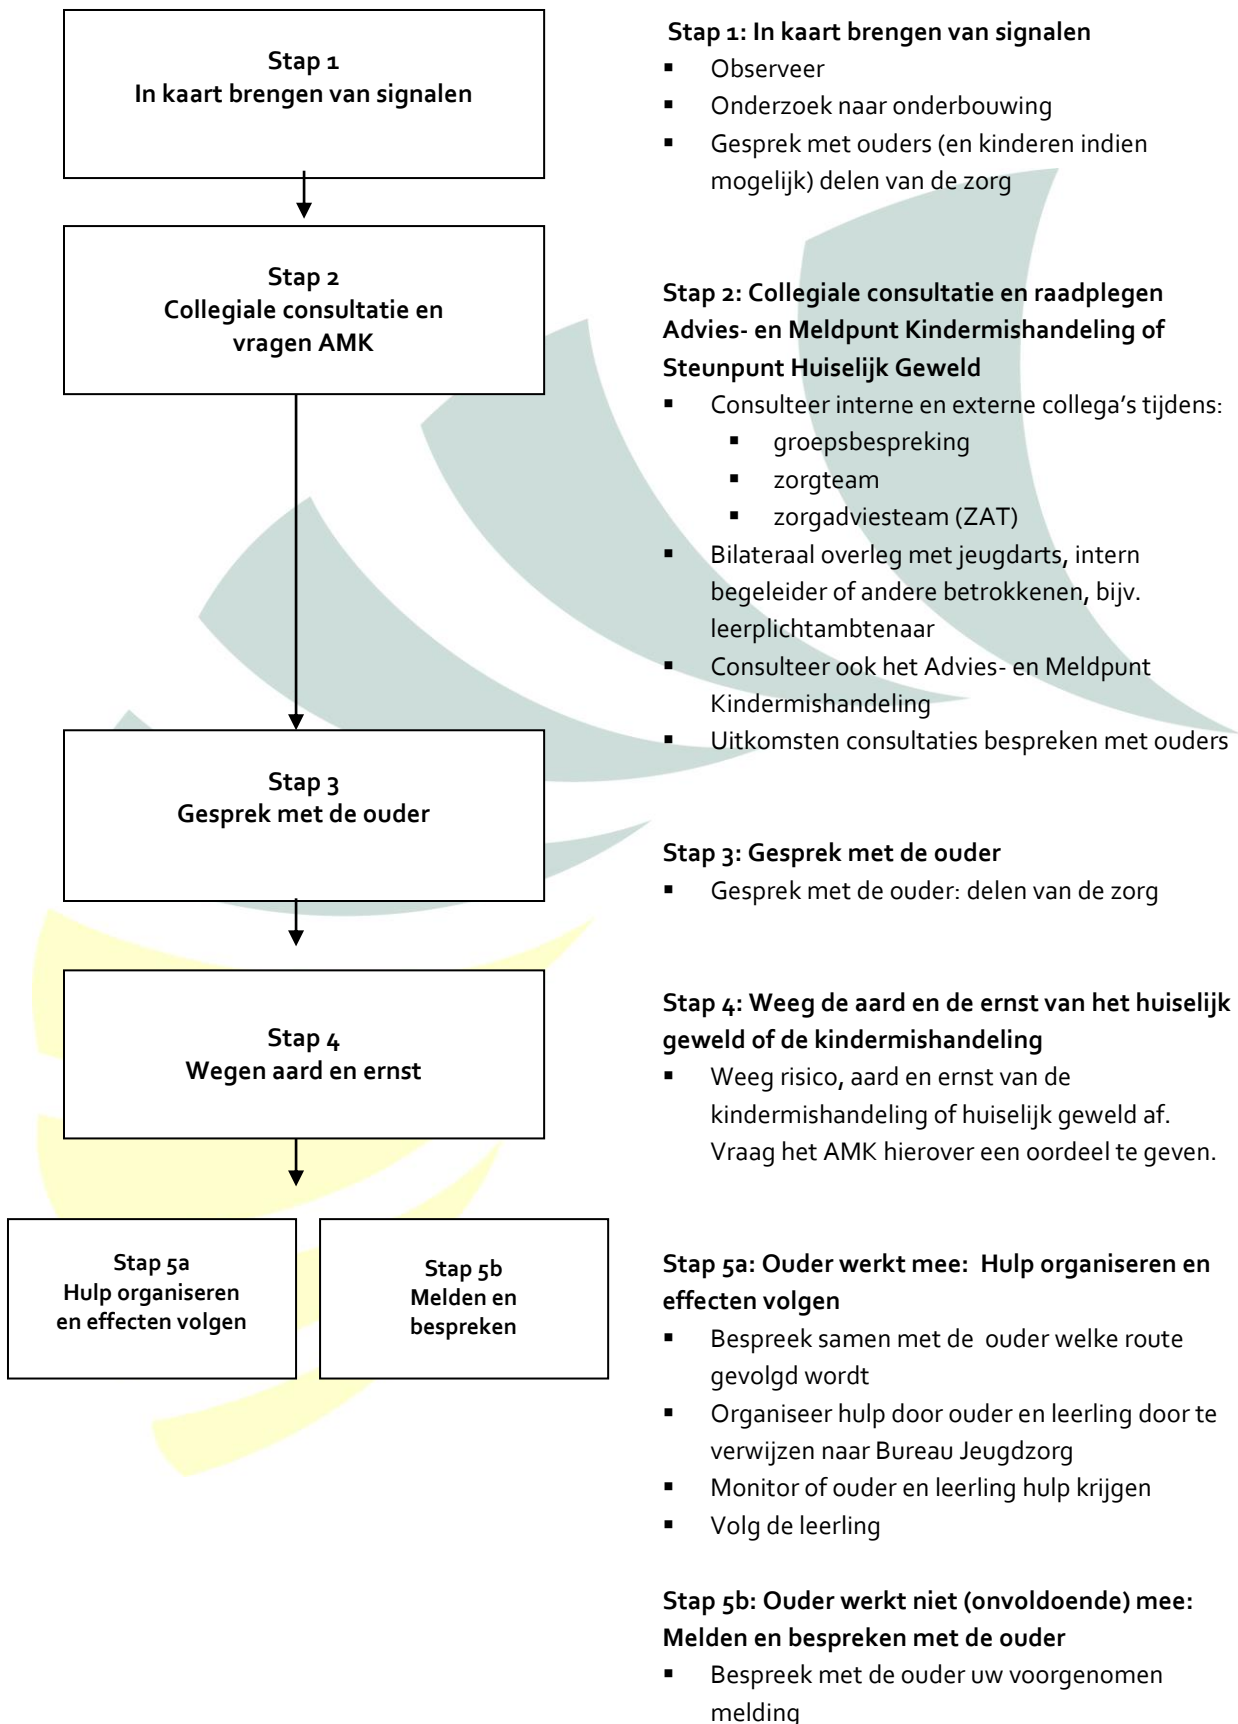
Stap 1
In kaart brengen van signalen

Stap 2
Collegiale consultatie en vragen AMK

Stap 3
Gesprek met de ouder

Stap 4
Wegen aard en ernst

Stap 5a
Hulp organiseren en effecten volgen

Stap 5b
Melden en bespreken

Stap 1: In kaart brengen van signalen
- Observeer
- Onderzoek naar onderbouwing
- Gesprek met ouders (en kinderen indien mogelijk) delen van de zorg

Stap 2: Collegiale consultatie en raadplegen Advies- en Meldpunt Kindermishandeling of Steunpunt Huiselijk Geweld
- Consulteer interne en externe collega's tijdens:
  - groepsbespreking
  - zorgteam
  - zorgadviesteam (ZAT)
- Bilateraal overleg met jeugdarts, intern begeleider of andere betrokkenen, bijv. leerplichtambtenaar
- Consulteer ook het Advies- en Meldpunt Kindermishandeling
- Uitkomsten consultaties bespreken met ouders

Stap 3: Gesprek met de ouder
- Gesprek met de ouder: delen van de zorg

Stap 4: Weeg de aard en de ernst van het huiselijk geweld of de kindermishandeling
- Weeg risico, aard en ernst van de kindermishandeling of huiselijk geweld af. Vraag het AMK hierover een oordeel te geven.

Stap 5a: Ouder werkt mee: Hulp organiseren en effecten volgen
- Bespreek samen met de ouder welke route gevolgd wordt
- Organiseer hulp door ouder en leerling door te verwijzen naar Bureau Jeugdzorg
- Monitor of ouder en leerling hulp krijgen
- Volg de leerling

Stap 5b: Ouder werkt niet (onvoldoende) mee: Melden en bespreken met de ouder
- Bespreek met de ouder uw voorgenomen melding